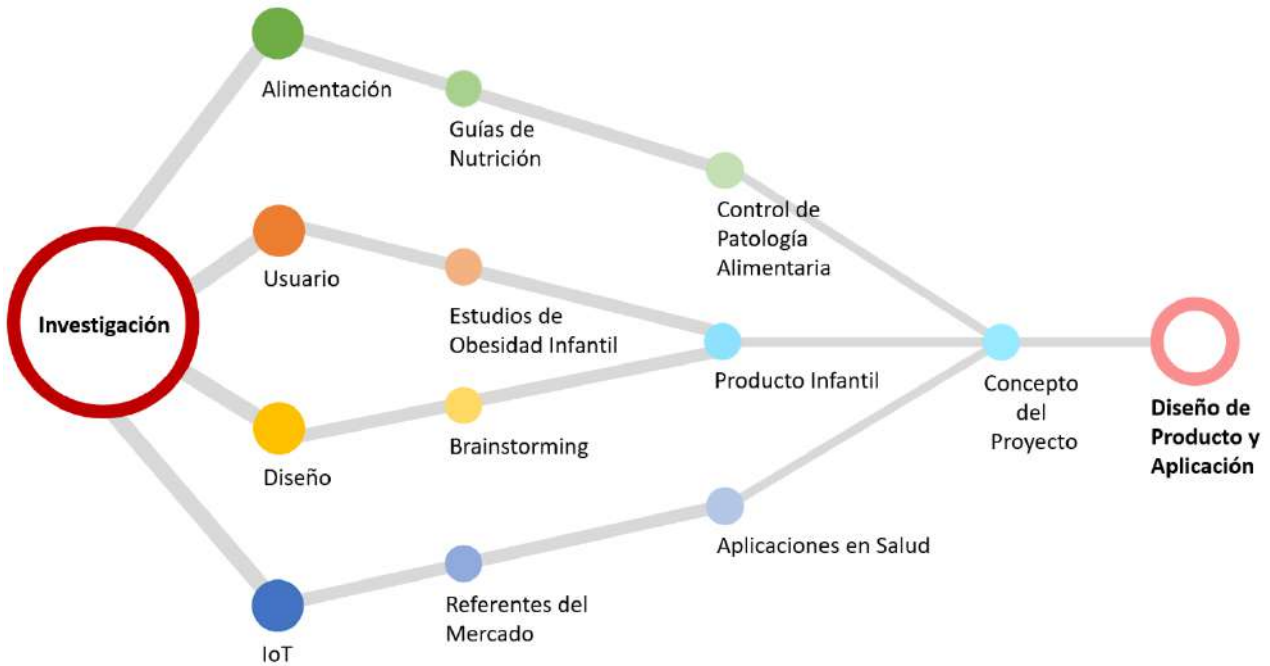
Investigación

Alimentación

Guías de Nutrición

Control de Patología Alimentaria

Usuario

Estudios de Obesidad Infantil

Producto Infantil

Concepto del Proyecto

Diseño de Producto y Aplicación

Diseño

Brainstorming

IoT

Referentes del Mercado

Aplicaciones en Salud